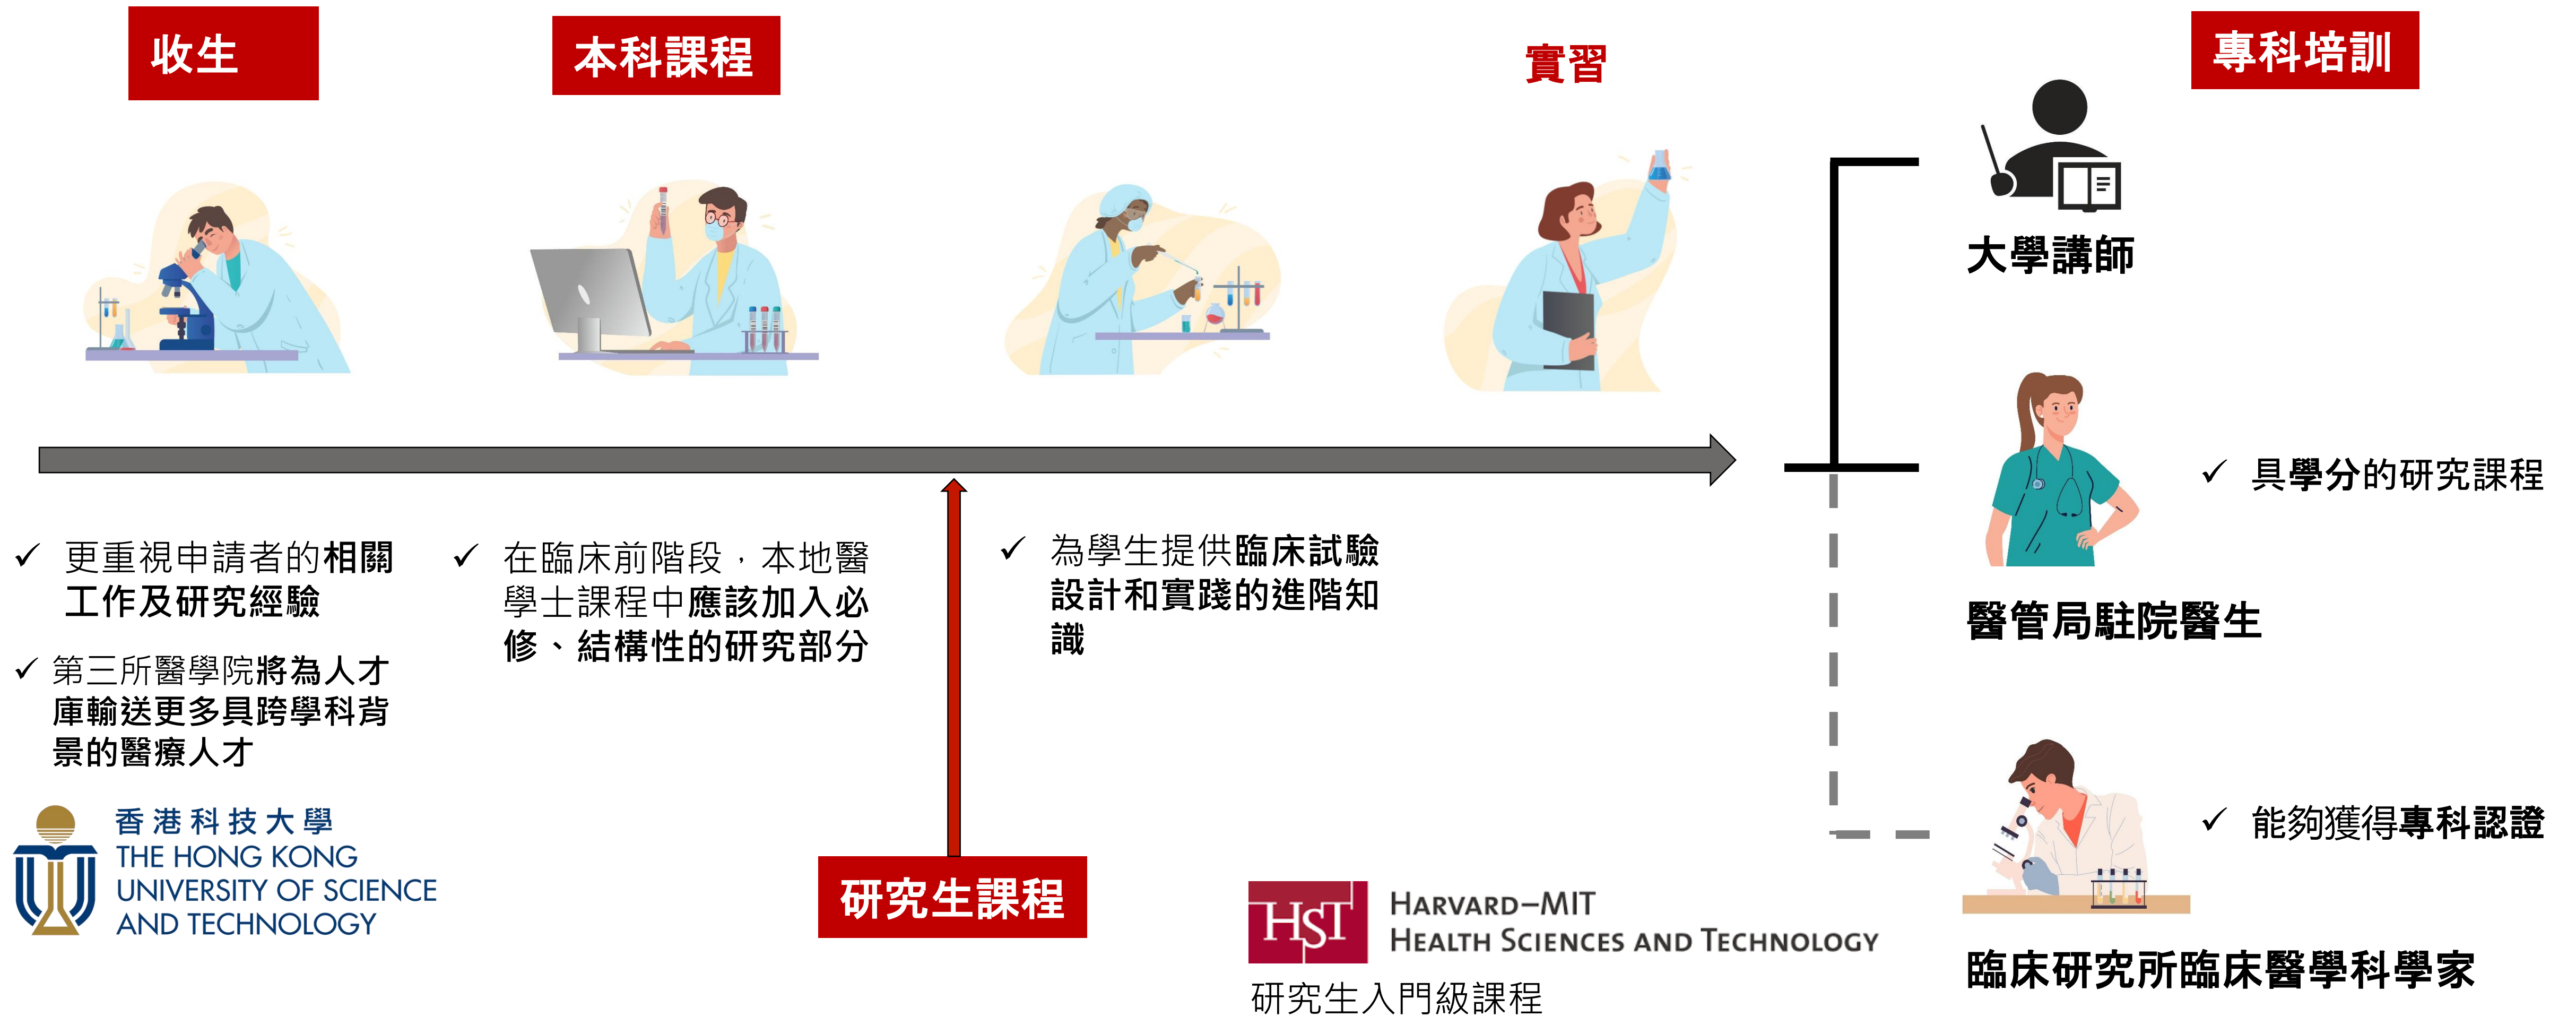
收生

本科課程

實習

專科培訓

大學講師

醫管局駐院醫生

✓ 具學分的研究課程

臨床研究所臨床醫學科學家

✓ 能夠獲得專科認證

✓ 更重視申請者的相關工作及研究經驗

✓ 第三所醫學院將為人才庫輸送更多具跨學科背景的醫療人才

✓ 在臨床前階段，本地醫學士課程中應該加入必修、結構性的研究部分

✓ 為學生提供臨床試驗設計和實踐的進階知識

研究生課程

香港科技大學
THE HONG KONG UNIVERSITY OF SCIENCE AND TECHNOLOGY

HST
HARVARD–MIT
HEALTH SCIENCES AND TECHNOLOGY
研究生入門級課程